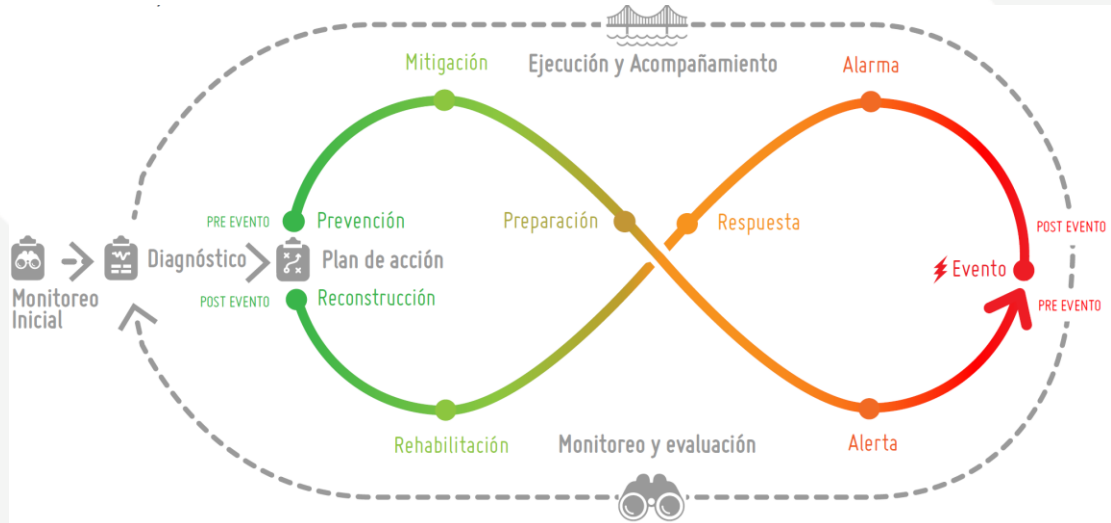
Mitigación

Ejecución y Acompañamiento

Alarma

PRE EVENTO

Prevención

Preparación

Respuesta

POST EVENTO

Monitoreo Inicial

Diagnóstico

Plan de acción

Evento

POST EVENTO

Reconstrucción

PRE EVENTO

Rehabilitación

Monitoreo y evaluación

Alerta